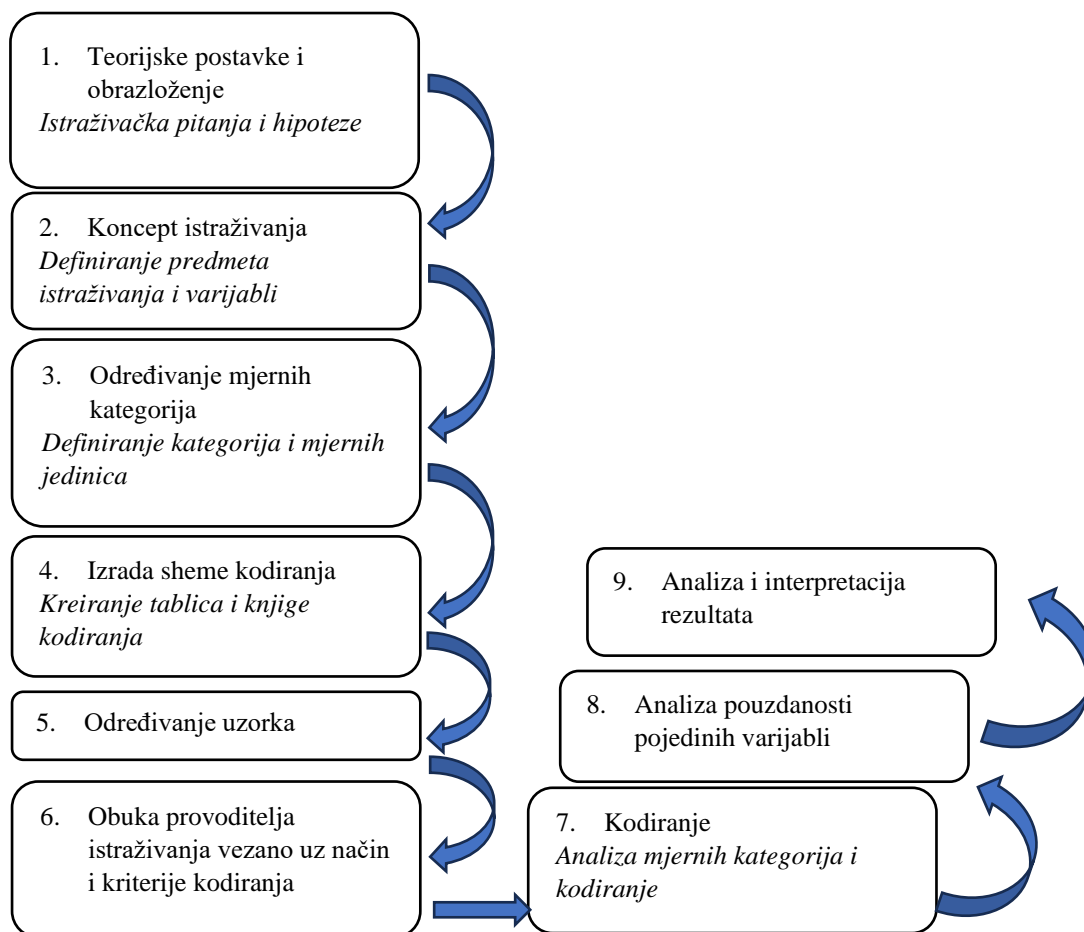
1. Teorijske postavke i obrazloženje
*Istraživačka pitanja i hipoteze*

2. Koncept istraživanja
*Definiranje predmeta istraživanja i varijabli*

3. Određivanje mjernih kategorija
*Definiranje kategorija i mjernih jedinica*

4. Izrada sheme kodiranja
*Kreiranje tablica i knjige kodiranja*

5. Određivanje uzorka

6. Obuka provoditelja istraživanja vezano uz način i kriterije kodiranja

7. Kodiranje
*Analiza mjernih kategorija i kodiranje*

8. Analiza pouzdanosti pojedinih varijabli

9. Analiza i interpretacija rezultata